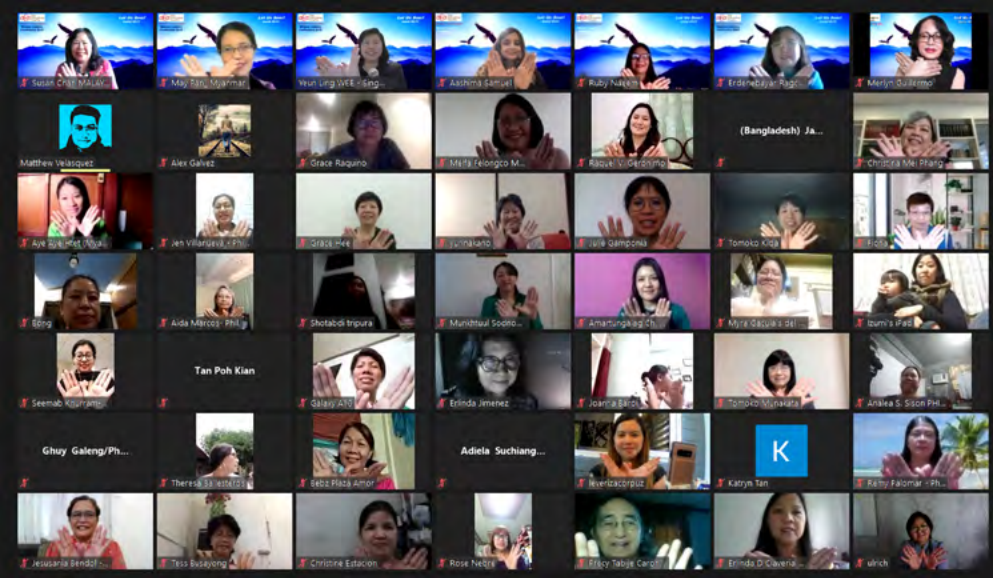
Susan Chan MALAY...
May Tan, Myanmar
Yeun Ling WEE - Sing...
Aashima Samuel
Ruby Nayem
Erdenebayar Ragc...
Merlyn Guillermo
Matthew Velasquez
Alex Galvez
Grace Raquino
Maria Felongco M...
Raquel V. Geronimo
(Bangladesh) Ja...
Christina Mei Phang
Aye Aye Htet (Mya...
Jen Villanueva - Phi...
Grace Hee
Yumakano
Julie Gamponia
Tomoko Kida
Flora
Bong
Aida Marcos - Phil...
Shotabdi tripura
Munkhtsul Soono...
Amartunga ag Ch...
Myra Caculas del...
Izumi's iPad
Seemab Khurram...
Tan Poh Kian
Galaxy A10
Erlinda Jimenez
Joanna Barol
Tomoko Munakata
Analea S. Sison PH...
Ghuy Galeng/Ph...
Theresa Saballeros
Bebz Plaza Amor
Adiela Suchiang...
leverlizacorpuz
K
Katryn Tan
Remy Falomar - Ph...
Jesusania Bendol -...
Tess Busayong
Christine Estacion
Rose Nebre
Precy Tabije Caro...
Erlinda D Clavena...
ulrich